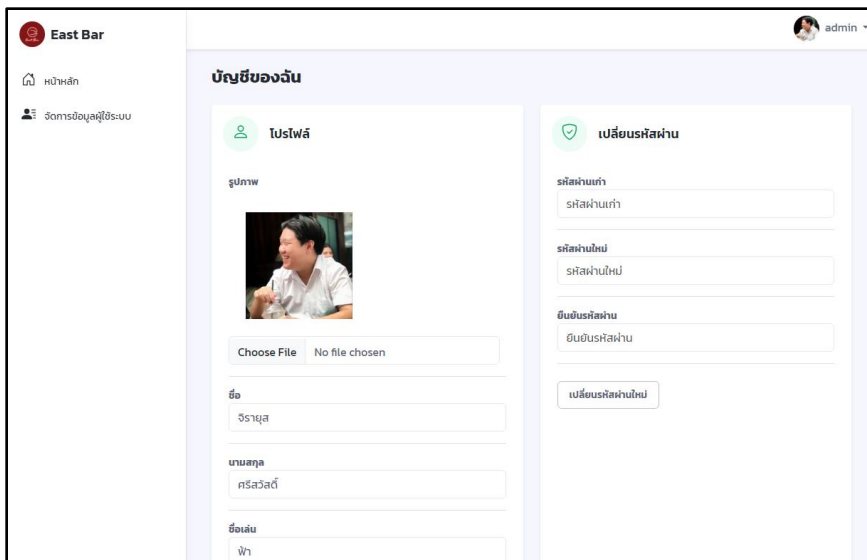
East Bar

admin

หน้าหลัก

จัดการข้อมูลผู้ใช้ระบบ

บัญชีของฉัน

โปรไฟล์

รูปภาพ

Choose File No file chosen

ชื่อ

จิรายุส

นามสกุล

ศรีสวัสดิ์

ชื่อเล่น

ฟ้า

เปลี่ยนรหัสผ่าน

รหัสผ่านเก่า

รหัสผ่านเก่า

รหัสผ่านใหม่

รหัสผ่านใหม่

ยืนยันรหัสผ่าน

ยืนยันรหัสผ่าน

เปลี่ยนรหัสผ่านใหม่